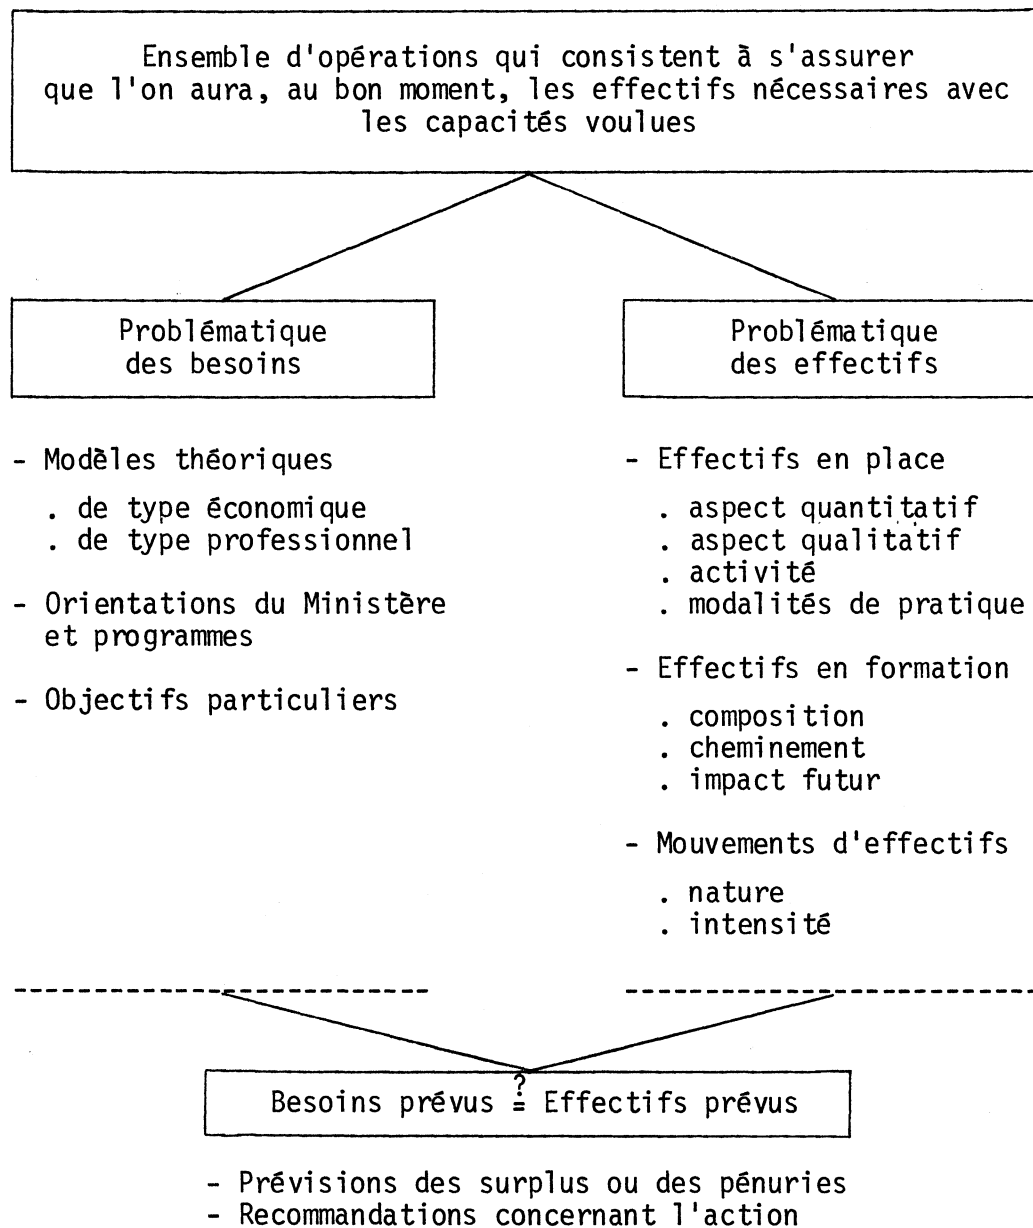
Ensemble d'opérations qui consistent à s'assurer que l'on aura, au bon moment, les effectifs nécessaires avec les capacités voulues

Problématique des besoins

- Modèles théoriques

. de type économique
. de type professionnel

- Orientations du Ministère et programmes

- Objectifs particuliers

Problématique des effectifs

- Effectifs en place

. aspect quantitatif
. aspect qualitatif
. activité
. modalités de pratique

- Effectifs en formation

. composition
. cheminement
. impact futur

- Mouvements d'effectifs

. nature
. intensité

Besoins prévus $\stackrel{?}{=}$ Effectifs prévus

- Prévisions des surplus ou des pénuries
- Recommandations concernant l'action